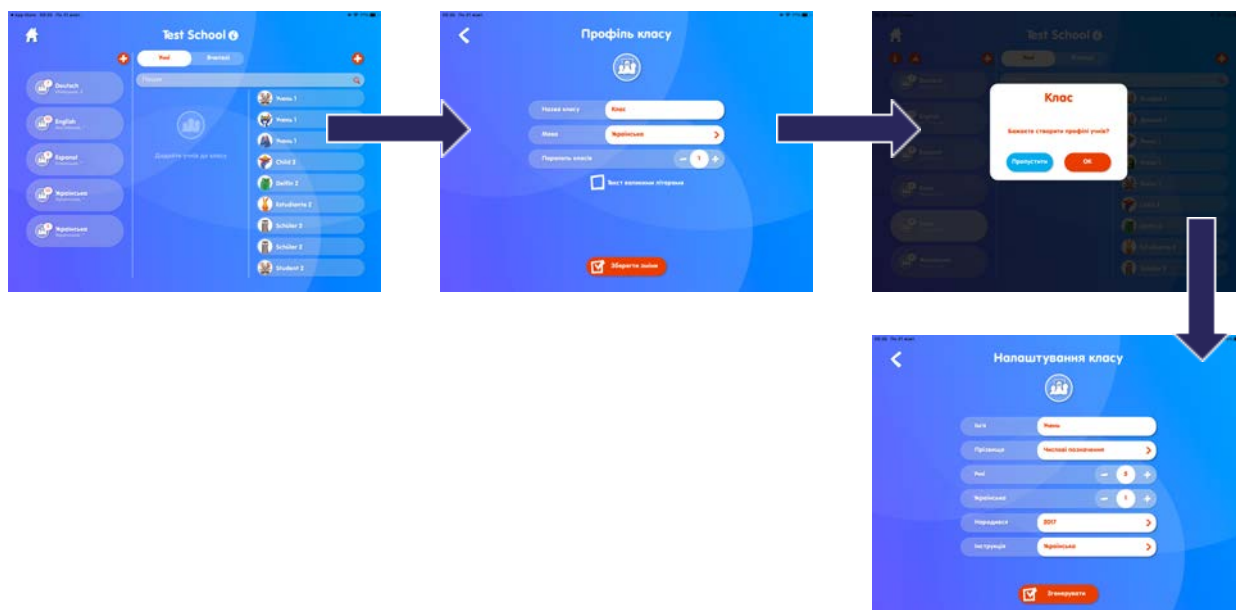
Test School

Учні
Вчителі

Пошук

Deutsch
English
Español
Українська
Українська

Додайте учнів до класу

Учень 1
Учень 1
Учень 1
Child 2
Delfin 2
Estudiante 2
Schüler 2
Schüler 2
Student 2

Профіль класу

Назва класу
Клас
Мова
Українська
Паралель класів
1
Текст великими літерами

Зберегти зміни

Test School

Клас
Бажаєте створити профілі учнів?
Пропустити
OK

Налаштування класу

Ім'я
Учень
Прізвище
Числові позначення
Учні
8
Українська
1
Народився
2017
Інструкція
Українська

Згенерувати